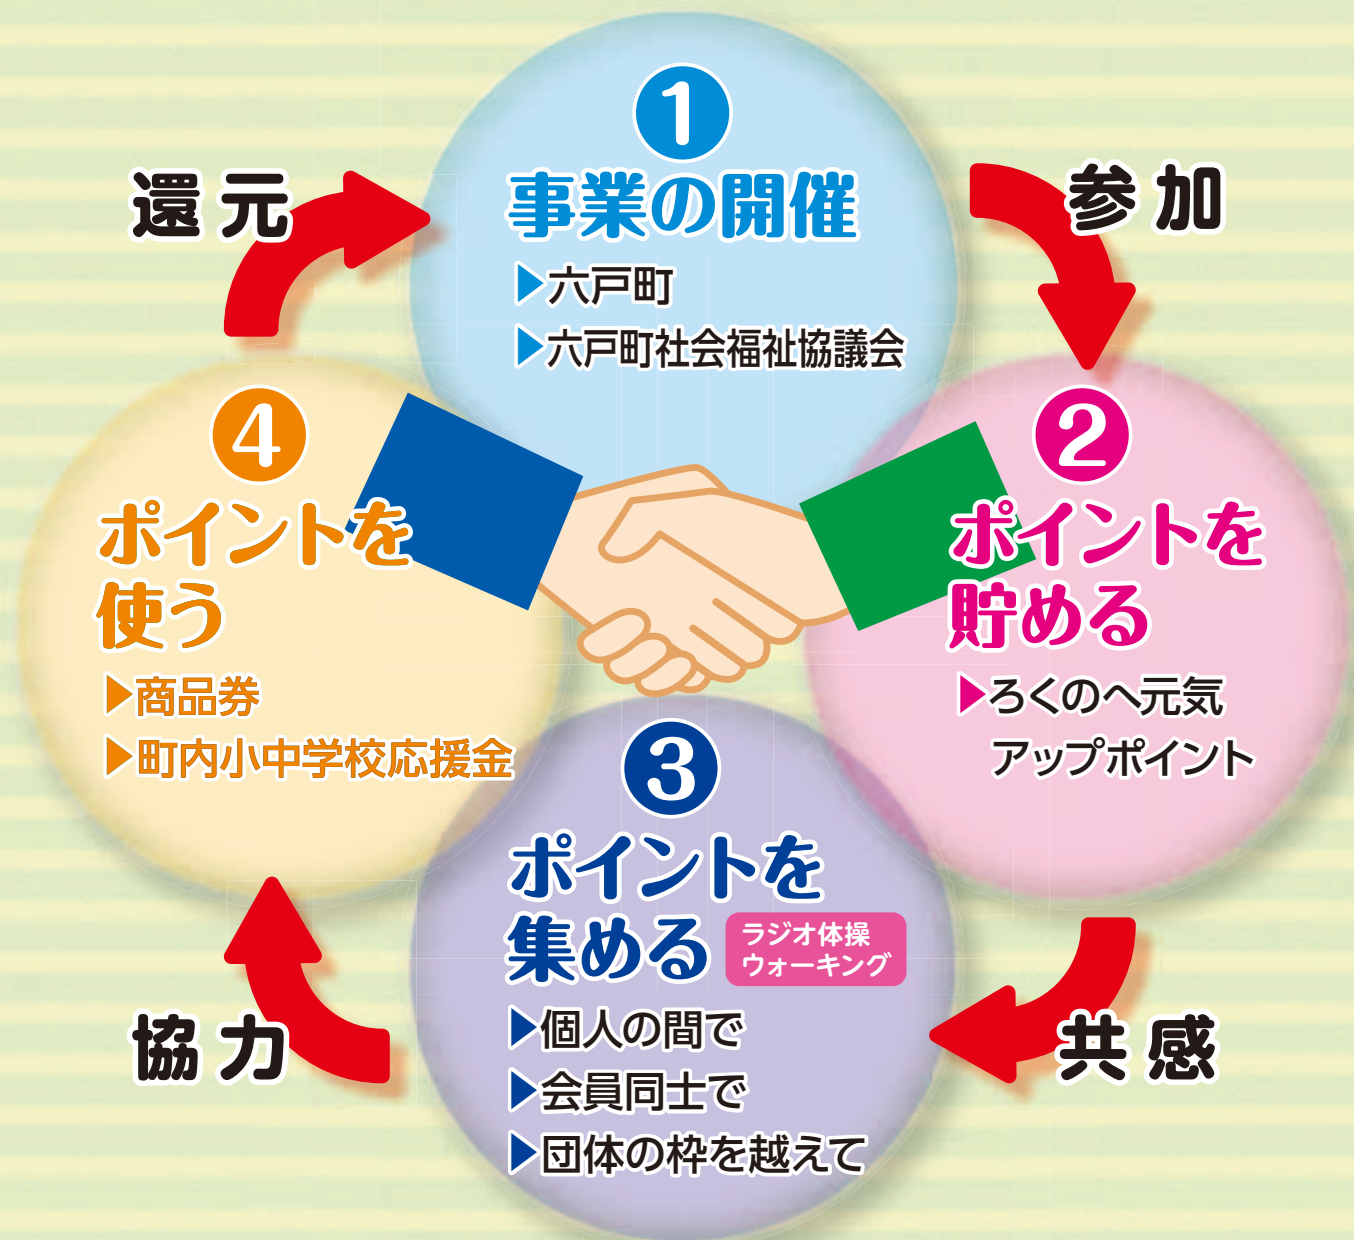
還 元

1
事業の開催
▶六戸町
▶六戸町社会福祉協議会

参 加

4
ポイントを使う
▶商品券
▶町内小中学校応援金

2
ポイントを貯める
▶ろくのへ元気アップポイント

3
ポイントを集める
ラジオ体操
ウォーキング
▶個人の間で
▶会員同士で
▶団体の枠を越えて

協 力

共 感